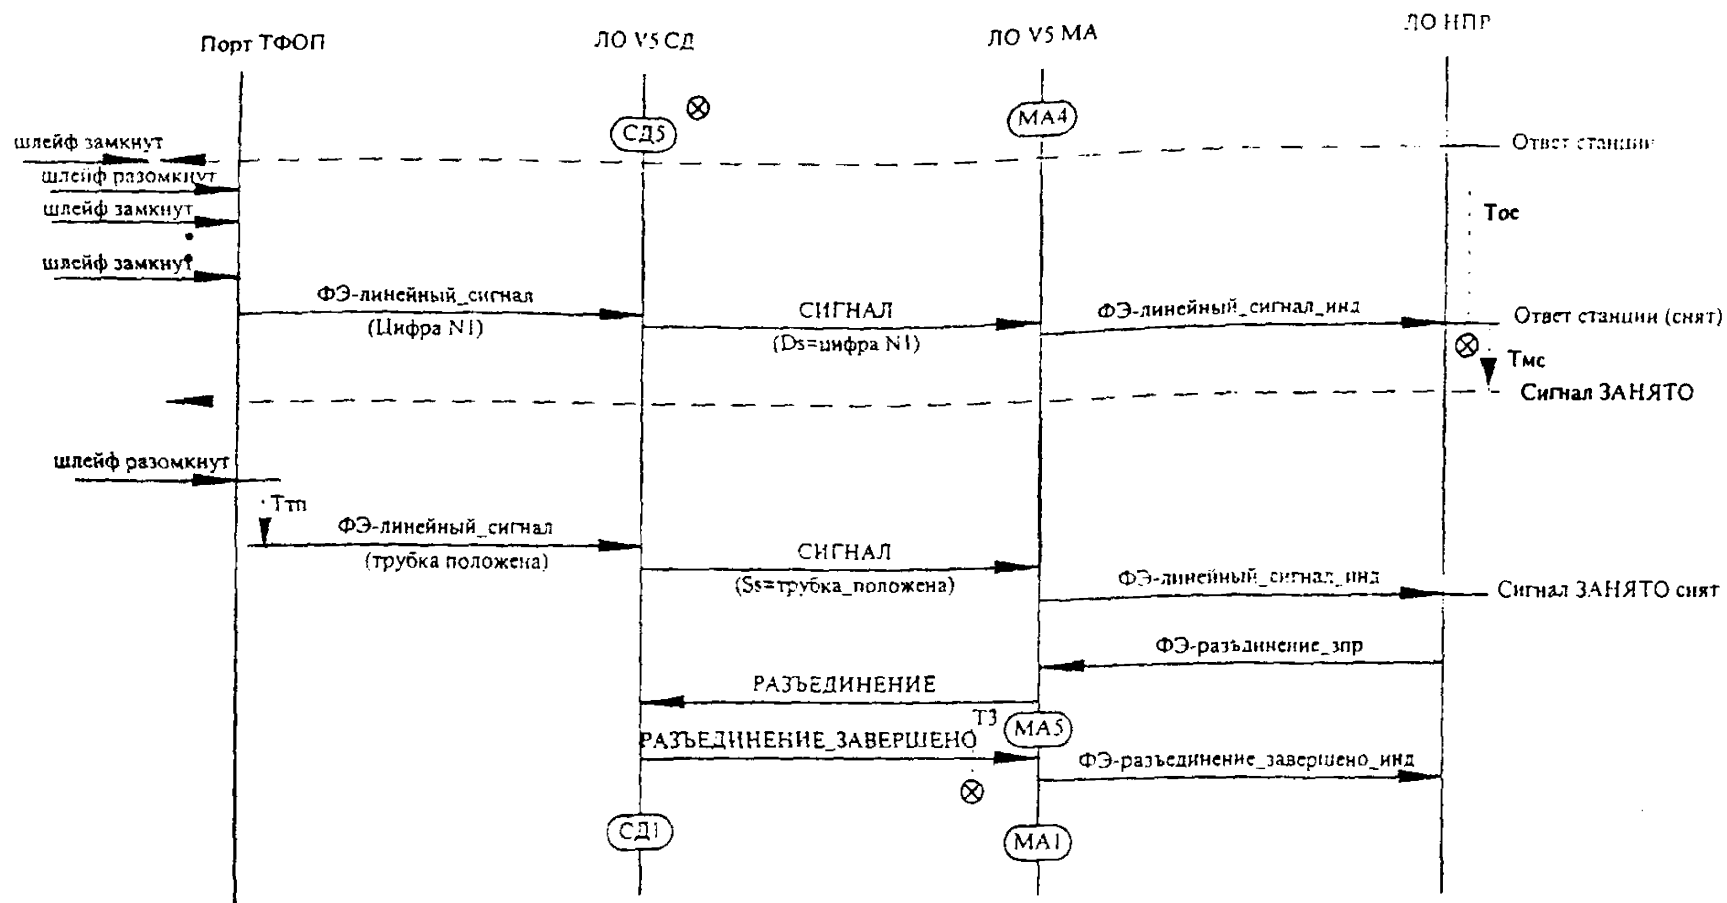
Порт ТФОП

ЛО V5 СД

ЛО V5 МА

ЛО НПР

СД5

МА4

шлейф замкнут

шлейф разомкнут

шлейф замкнут

шлейф замкнут

Ответ станции

Тос

ФЭ-линейный_сигнал

(Цифра N1)

СИГНАЛ

(Ds=цифра N1)

ФЭ-линейный_сигнал_инд

Ответ станции (снят)

Тмс

Сигнал ЗАНЯТО

шлейф разомкнут

Ттп

ФЭ-линейный_сигнал

(трубка положена)

СИГНАЛ

(Ss=трубка_положена)

ФЭ-линейный_сигнал_инд

Сигнал ЗАНЯТО снят

ФЭ-разъединение_зпр

РАЗЪЕДИНЕНИЕ

Т3

МА5

РАЗЪЕДИНЕНИЕ_ЗАВЕРШЕНО

ФЭ-разъединение_завершено_инд

СД1

МА1